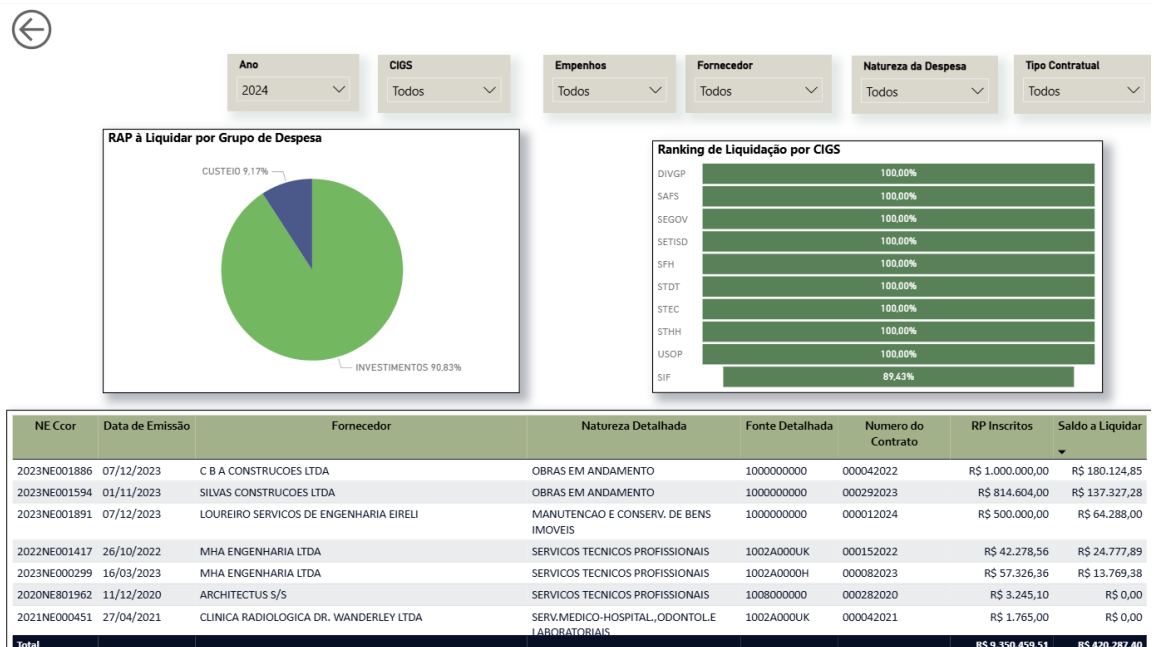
Ano
2024

CIGS
Todos

Empenhos
Todos

Fornecedor
Todos

Natureza da Despesa
Todos

Tipo Contratual
Todos

RAP à Liquidar por Grupo de Despesa

CUSTEIO 9,17%
INVESTIMENTOS 90,83%

Ranking de Liquidação por CIGS

| CIGS | % |
|---|---|
| DIVGP | 100,00% |
| SAFS | 100,00% |
| SEGOV | 100,00% |
| SETISD | 100,00% |
| SFH | 100,00% |
| STDT | 100,00% |
| STEC | 100,00% |
| STHH | 100,00% |
| USOP | 100,00% |
| SIF | 89,43% |

| NE Ccor | Data de Emissão | Fornecedor | Natureza Detalhada | Fonte Detalhada | Numero do Contrato | RP Inscritos | Saldo a Liquidar |
|---|---|---|---|---|---|---|---|
| 2023NE001886 | 07/12/2023 | C B A CONSTRUCOES LTDA | OBRAS EM ANDAMENTO | 1000000000 | 000042022 | R$ 1.000.000,00 | R$ 180.124,85 |
| 2023NE001594 | 01/11/2023 | SILVAS CONSTRUCOES LTDA | OBRAS EM ANDAMENTO | 1000000000 | 000292023 | R$ 814.604,00 | R$ 137.327,28 |
| 2023NE001891 | 07/12/2023 | LOUREIRO SERVICOS DE ENGENHARIA EIRELI | MANUTENCAO E CONSERV. DE BENS IMOVEIS | 1000000000 | 000012024 | R$ 500.000,00 | R$ 64.288,00 |
| 2022NE001417 | 26/10/2022 | MHA ENGENHARIA LTDA | SERVICOS TECNICOS PROFISSIONAIS | 1002A000UK | 000152022 | R$ 42.278,56 | R$ 24.777,89 |
| 2023NE000299 | 16/03/2023 | MHA ENGENHARIA LTDA | SERVICOS TECNICOS PROFISSIONAIS | 1002A0000H | 000082023 | R$ 57.326,36 | R$ 13.769,38 |
| 2020NE801962 | 11/12/2020 | ARCHITECTUS S/S | SERVICOS TECNICOS PROFISSIONAIS | 1008000000 | 000282020 | R$ 3.245,10 | R$ 0,00 |
| 2021NE000451 | 27/04/2021 | CLINICA RADIOLOGICA DR. WANDERLEY LTDA | SERV.MEDICO-HOSPITAL.,ODONTOL.E LABORATORIAIS | 1002A000UK | 000042021 | R$ 1.765,00 | R$ 0,00 |
| Total | | | | | | R$ 9.350.459,51 | R$ 420.287,40 |